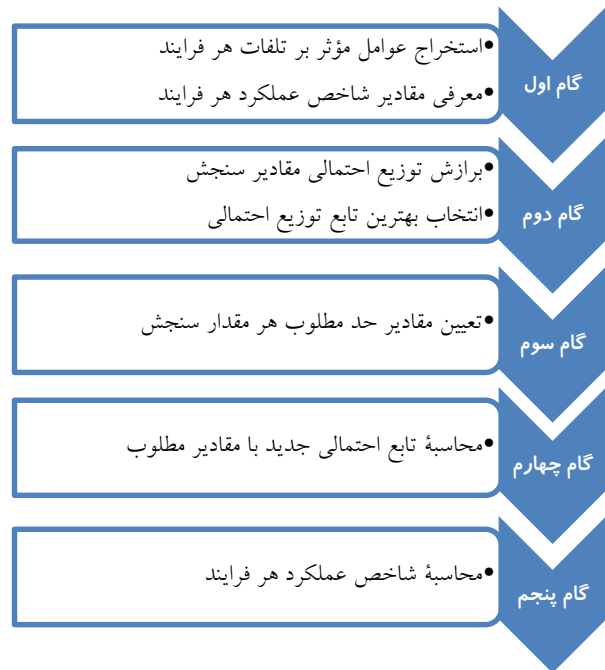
گام اول

•استخراج عوامل مؤثر بر تلفات هر فرایند
•معرفی مقادیر شاخص عملکرد هر فرایند

گام دوم

•برازش توزیع احتمالی مقادیر سنجش
•انتخاب بهترین تابع توزیع احتمالی

گام سوم

•تعیین مقادیر حد مطلوب هر مقدار سنجش

گام چهارم

•محاسبهٔ تابع احتمالی جدید با مقادیر مطلوب

گام پنجم

•محاسبهٔ شاخص عملکرد هر فرایند